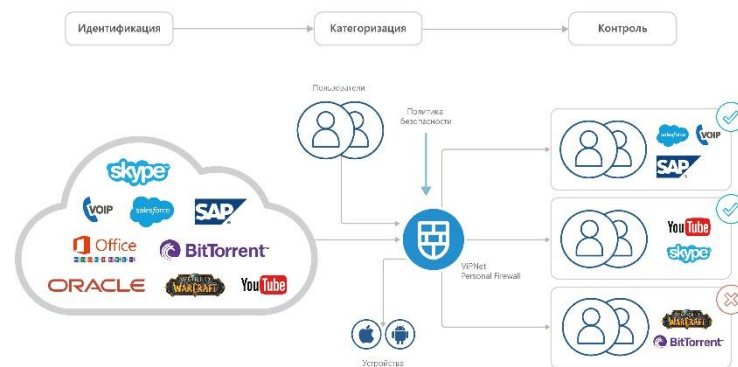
Идентификация

Категоризация

Контроль

Пользователи

Политика безопасности

skype

VOIP

salesforce

SAP

Office

BitTorrent

ORACLE

WARCRAFT

YouTube

VIPNet Personal Firewall

Устройства

salesforce

VOIP

SAP

YouTube

skype

WARCRAFT

BitTorrent